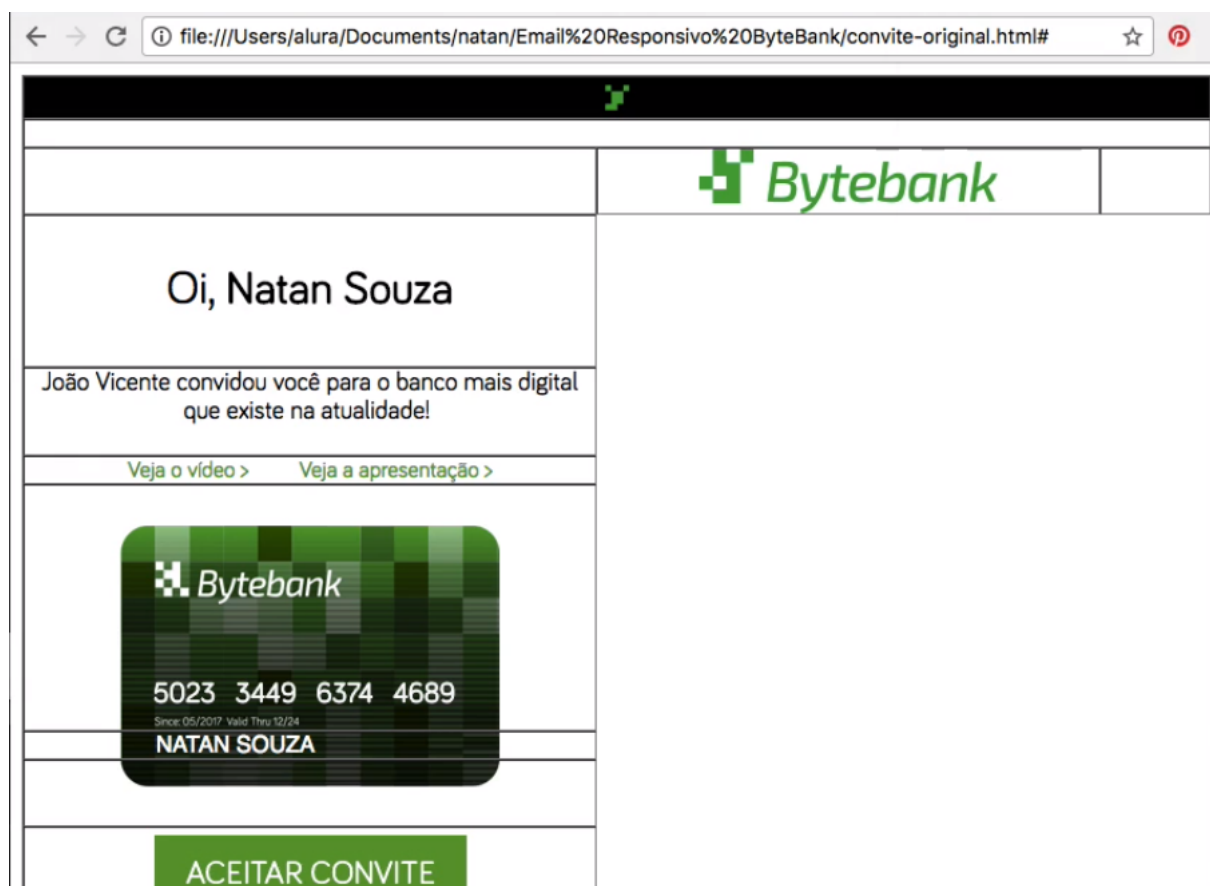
file:///Users/alura/Documents/natan/Email%20Responsivo%20ByteBank/convite-original.html#

Bytebank

Oi, Natan Souza

João Vicente convidou você para o banco mais digital que existe na atualidade!

Veja o vídeo >
Veja a apresentação >

Bytebank

5023 3449 6374 4689

Since: 05/2017 Valid Thru 12/24

NATAN SOUZA

ACEITAR CONVITE